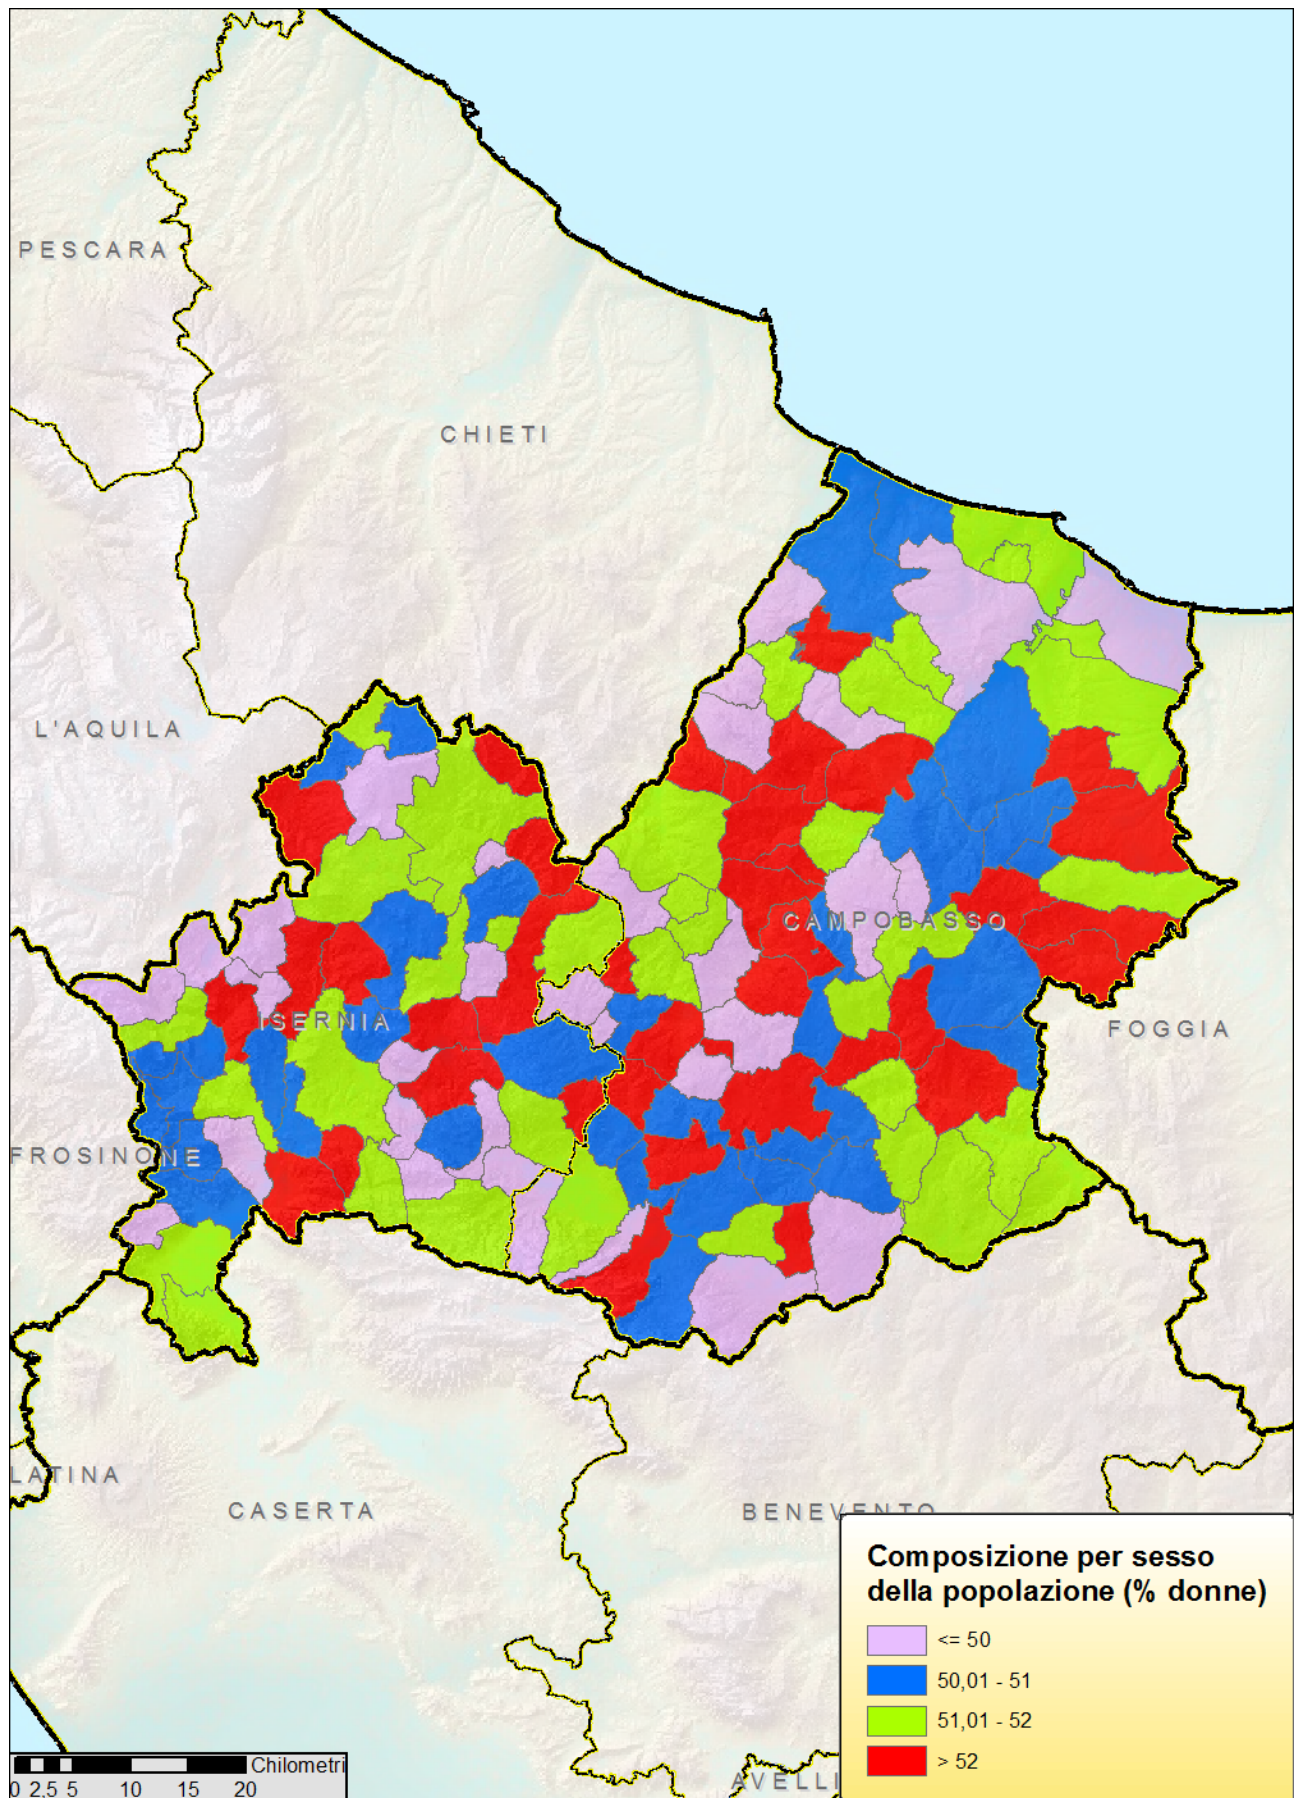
PESCARA

CHIETI

L'AQUILA

CAMPOBASSO

ISERNIA

FOGGIA

FROSINONE

LATINA

CASERTA

BENEVENTO

AVELLI

Composizione per sesso della popolazione (% donne)

<= 50

50,01 - 51

51,01 - 52

> 52

0 2,5 5 10 15 20 Chilometri